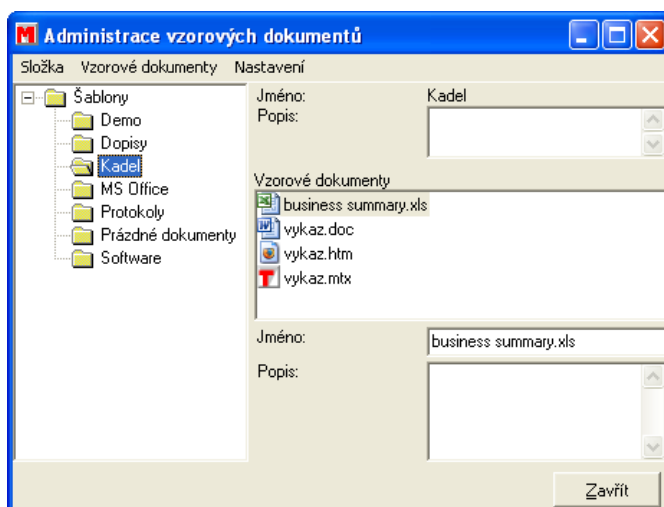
M Administrace vzorových dokumentů

Složka Vzorové dokumenty Nastavení

Šablony
Demo
Dopisy
Kadel
MS Office
Protokoly
Prázdné dokumenty
Software

Jméno: Kadel
Popis:

Vzorové dokumenty
business summary.xls
vykaz.doc
vykaz.htm
vykaz.mtx

Jméno: business summary.xls
Popis:

Zavřít